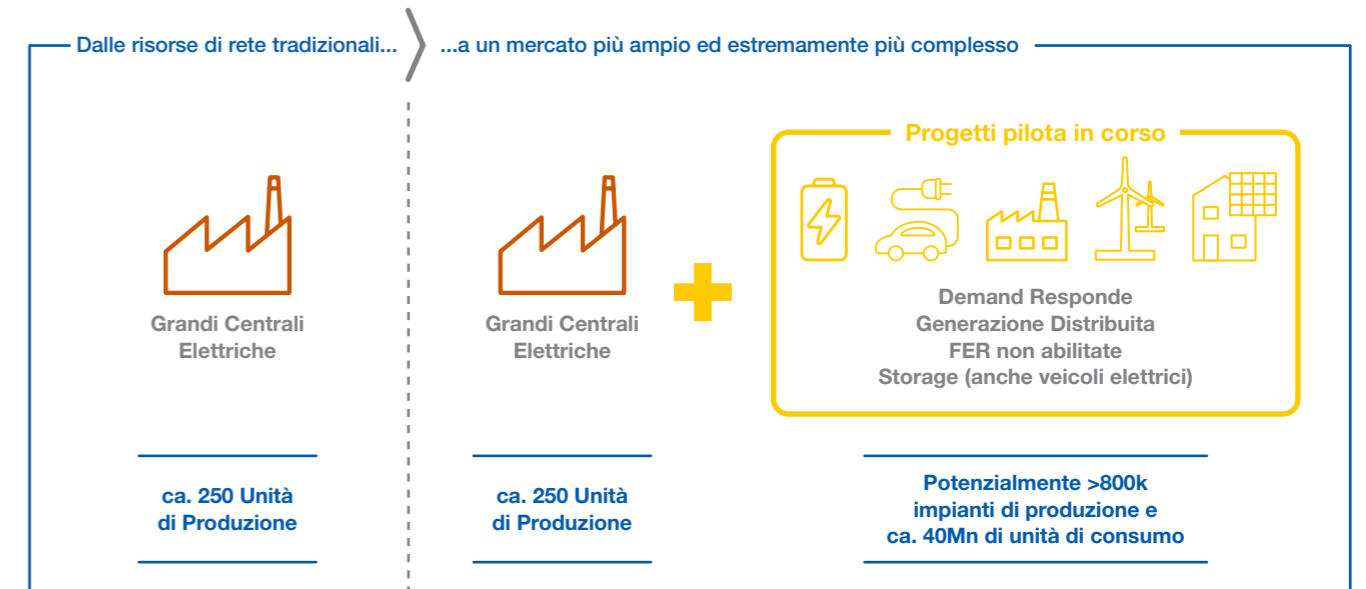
Dalle risorse di rete tradizionali...

...a un mercato più ampio ed estremamente più complesso

Grandi Centrali Elettriche

ca. 250 Unità di Produzione

Grandi Centrali Elettriche

ca. 250 Unità di Produzione

Progetti pilota in corso

Demand Responde
Generazione Distribuita
FER non abilitate
Storage (anche veicoli elettrici)

Potenzialmente >800k impianti di produzione e ca. 40Mn di unità di consumo